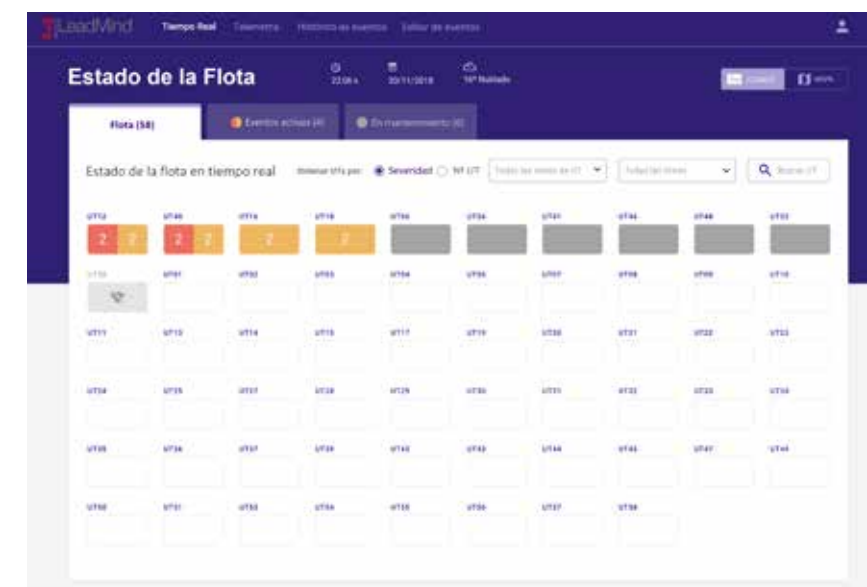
LeadMind Tiempo Real Telemetría Histórico de eventos Taller de eventos

Estado de la Flota

22:08 h 20/11/2018 16º Nublado

Flota (58) Eventos activos (4) En mantenimiento (6)

Estado de la flota en tiempo real

Ordenar UTs por: Severidad Nº UT Todos los niveles de UT Todas las líneas Buscar UT

UT12 2 2

UT46 2 2

UT16 2

UT18 2

UT56

UT34

UT41

UT44

UT48

UT22

UT50

UT01

UT02

UT03

UT04

UT05

UT07

UT08

UT09

UT10

UT11

UT13

UT14

UT15

UT17

UT19

UT20

UT21

UT22

UT23

UT24

UT25

UT27

UT28

UT29

UT30

UT31

UT32

UT33

UT34

UT35

UT36

UT37

UT39

UT42

UT43

UT44

UT45

UT47

UT49

UT50

UT51

UT53

UT54

UT55

UT56

UT57

UT58